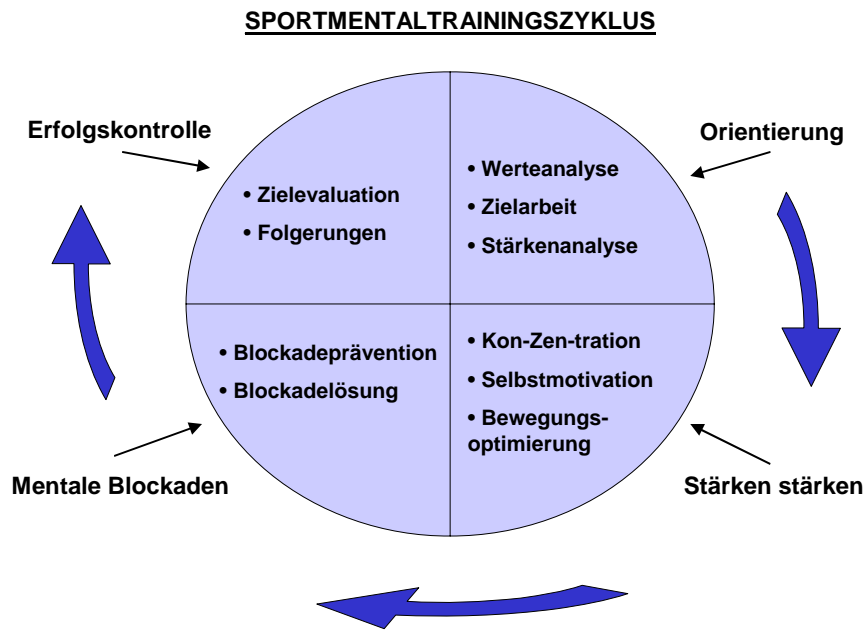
SPORTMENTALTRAININGSZYKLUS

Erfolgskontrolle

• Zielevaluation
• Folgerungen

Orientierung

• Werteanalyse
• Zielarbeit
• Stärkenanalyse

• Blockadeprävention
• Blockadelösung

Mentale Blockaden

• Kon-Zen-tration
• Selbstmotivation
• Bewegungsoptimierung

Stärken stärken